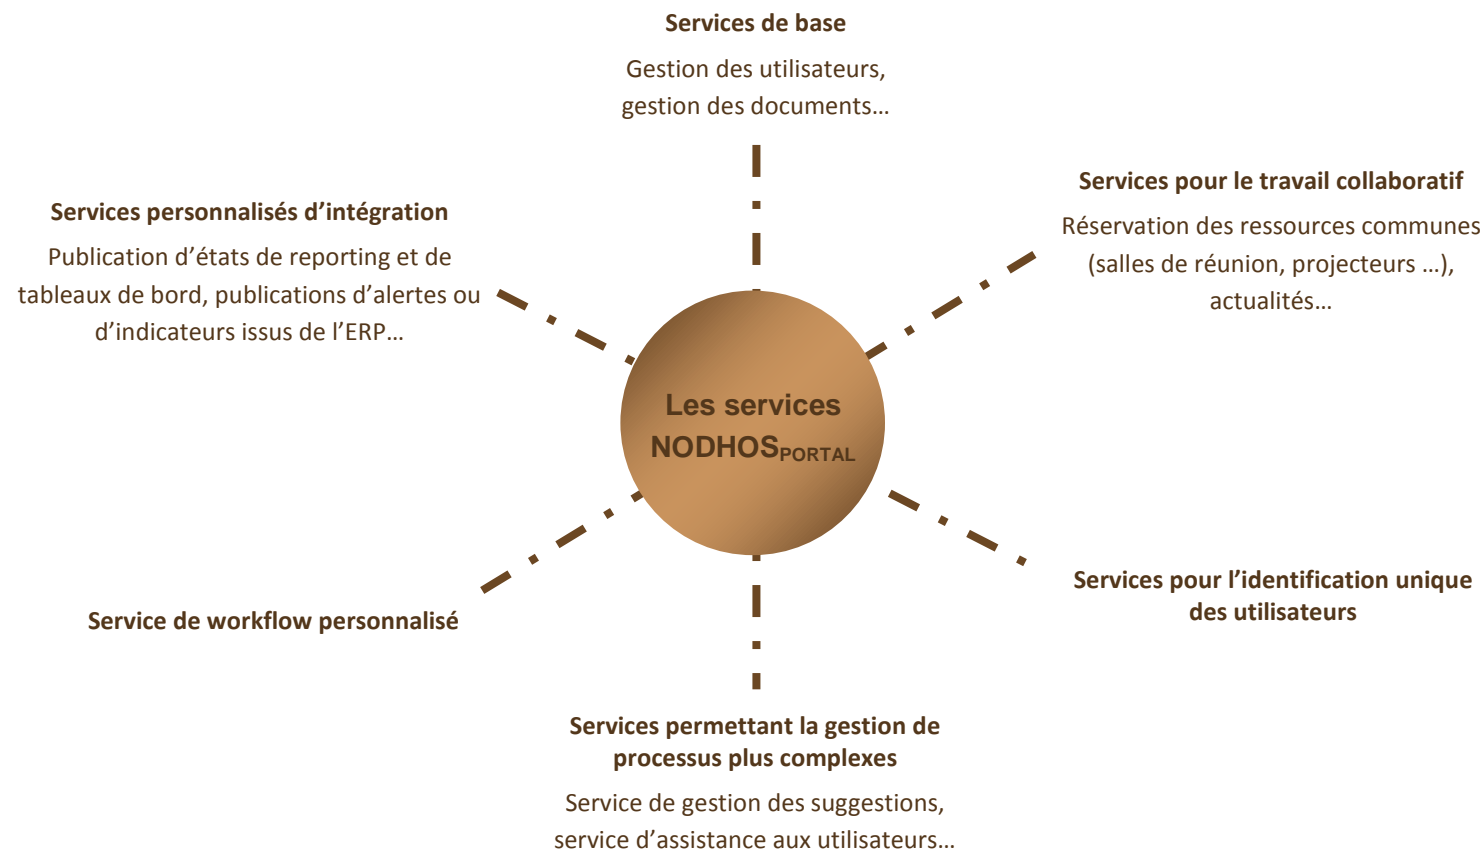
Services de base

Gestion des utilisateurs, gestion des documents…

Services personnalisés d’intégration

Publication d’états de reporting et de tableaux de bord, publications d’alertes ou d’indicateurs issus de l’ERP…

Services pour le travail collaboratif

Réservation des ressources communes (salles de réunion, projecteurs …), actualités…

Les services NODHOS$_{PORTAL}$

Service de workflow personnalisé

Services pour l’identification unique des utilisateurs

Services permettant la gestion de processus plus complexes

Service de gestion des suggestions, service d’assistance aux utilisateurs…